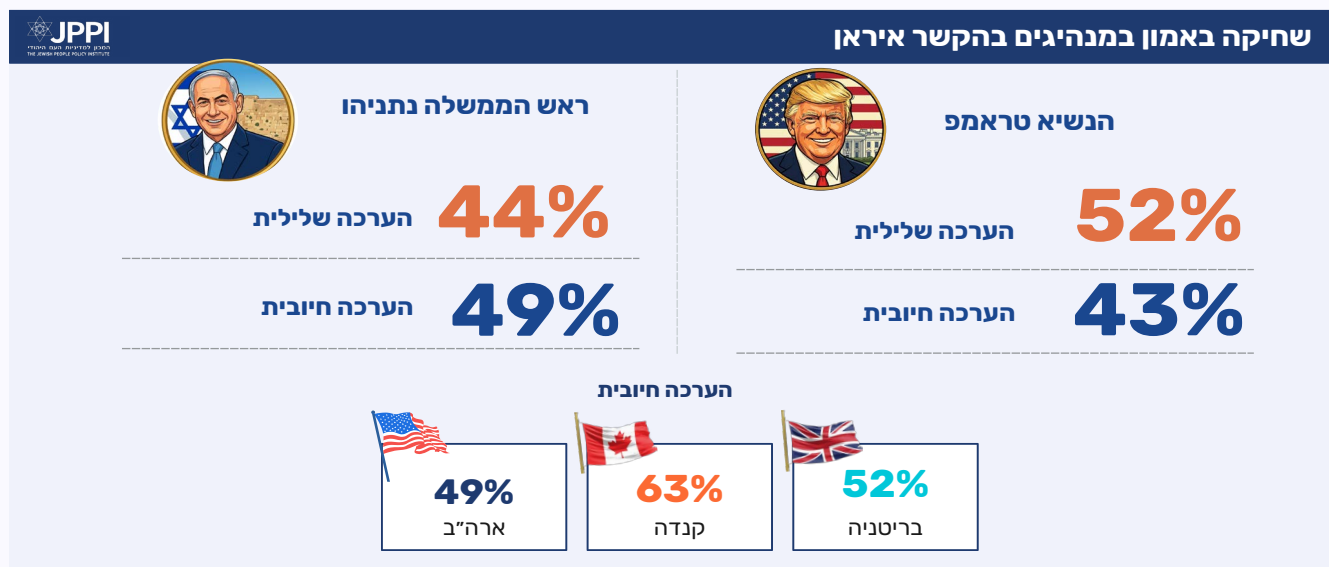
שחיקה באמון במנהיגים בהקשר איראן

JPPI
המכון למדיניות העם היהודי
THE JEWISH PEOPLE POLICY INSTITUTE

הנשיא טראמפ

52%
הערכה שלילית

43%
הערכה חיובית

ראש הממשלה נתניהו

44%
הערכה שלילית

49%
הערכה חיובית

הערכה חיובית

52%
בריטניה

63%
קנדה

49%
ארה"ב